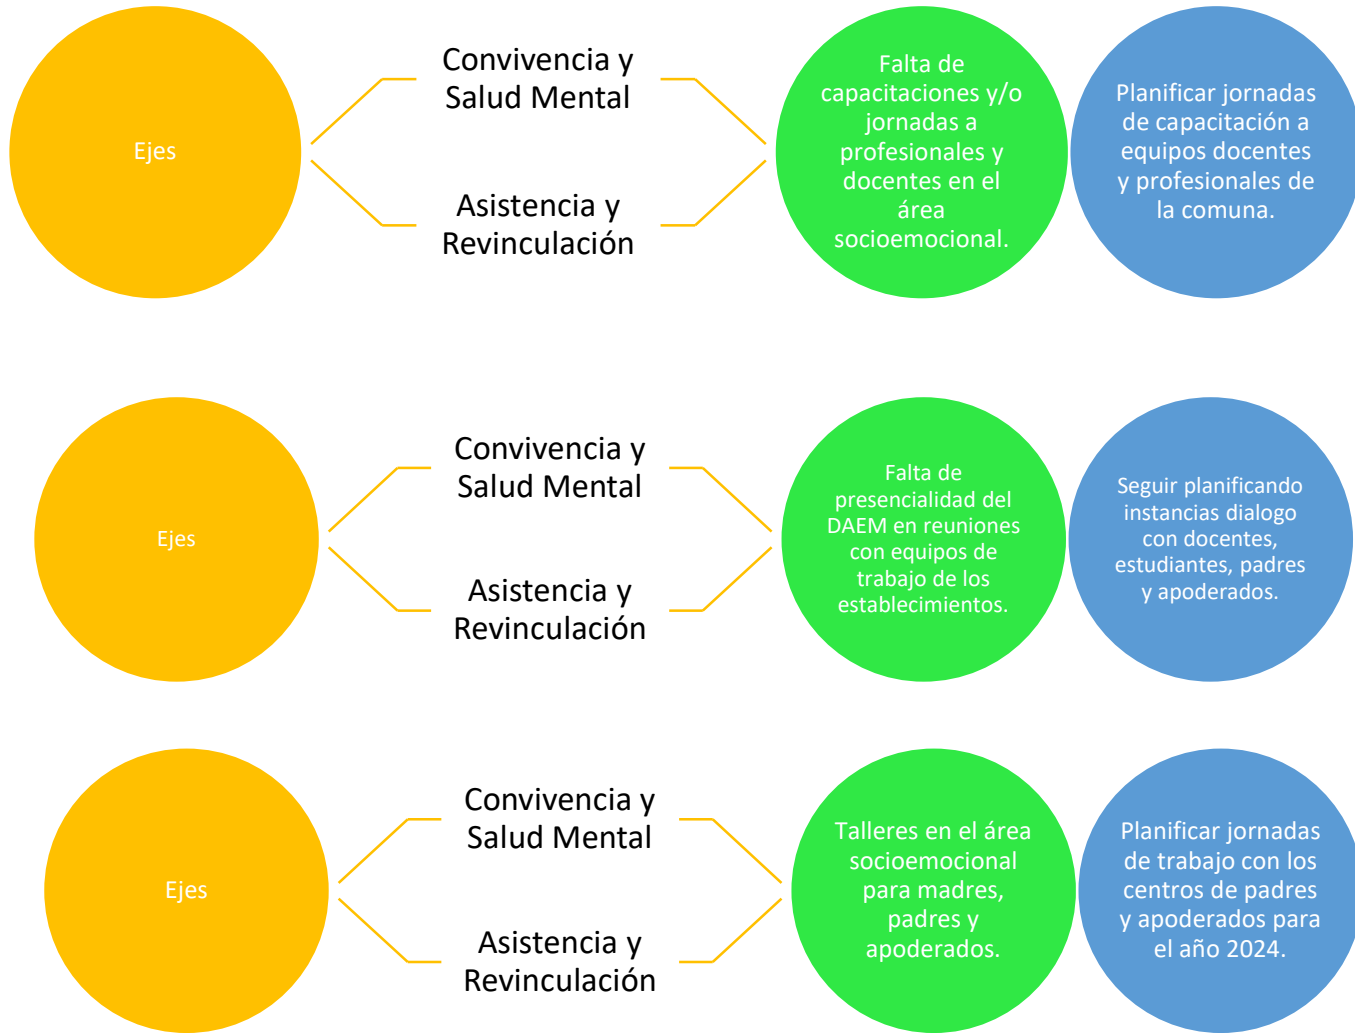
Ejes

Convivencia y Salud Mental

Asistencia y Revinculación

Falta de capacitaciones y/o jornadas a profesionales y docentes en el área socioemocional.

Planificar jornadas de capacitación a equipos docentes y profesionales de la comuna.

Ejes

Convivencia y Salud Mental

Asistencia y Revinculación

Falta de presencialidad del DAEM en reuniones con equipos de trabajo de los establecimientos.

Seguir planificando instancias dialogo con docentes, estudiantes, padres y apoderados.

Ejes

Convivencia y Salud Mental

Asistencia y Revinculación

Talleres en el área socioemocional para madres, padres y apoderados.

Planificar jornadas de trabajo con los centros de padres y apoderados para el año 2024.